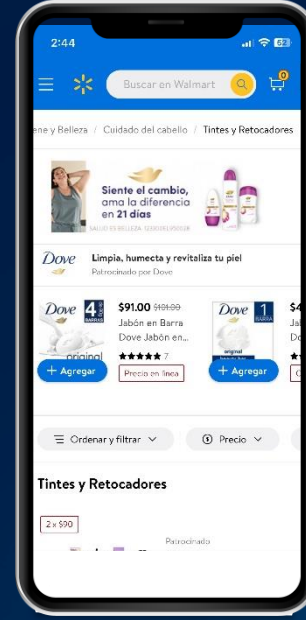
2:44
62
Buscar en Walmart
0
ene y Belleza / Cuidado del cabello / Tintes y Retocadores
Siente el cambio, ama la diferencia en 21 días
SALUD ES BELLEZA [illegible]
Dove
Limpia, humecta y revitaliza tu piel
Patrocinado por Dove
Dove 4 BARRAS
original
$91.00 $101.00
Jabón en Barra Dove Jabón en...
★★★★★ 7
+ Agregar
Precio en línea
Dove 1 BARRA
original
+ Agregar
$4
Ja
Do
Ordenar y filtrar
Precio
Tintes y Retocadores
2 x $90
Patrocinado